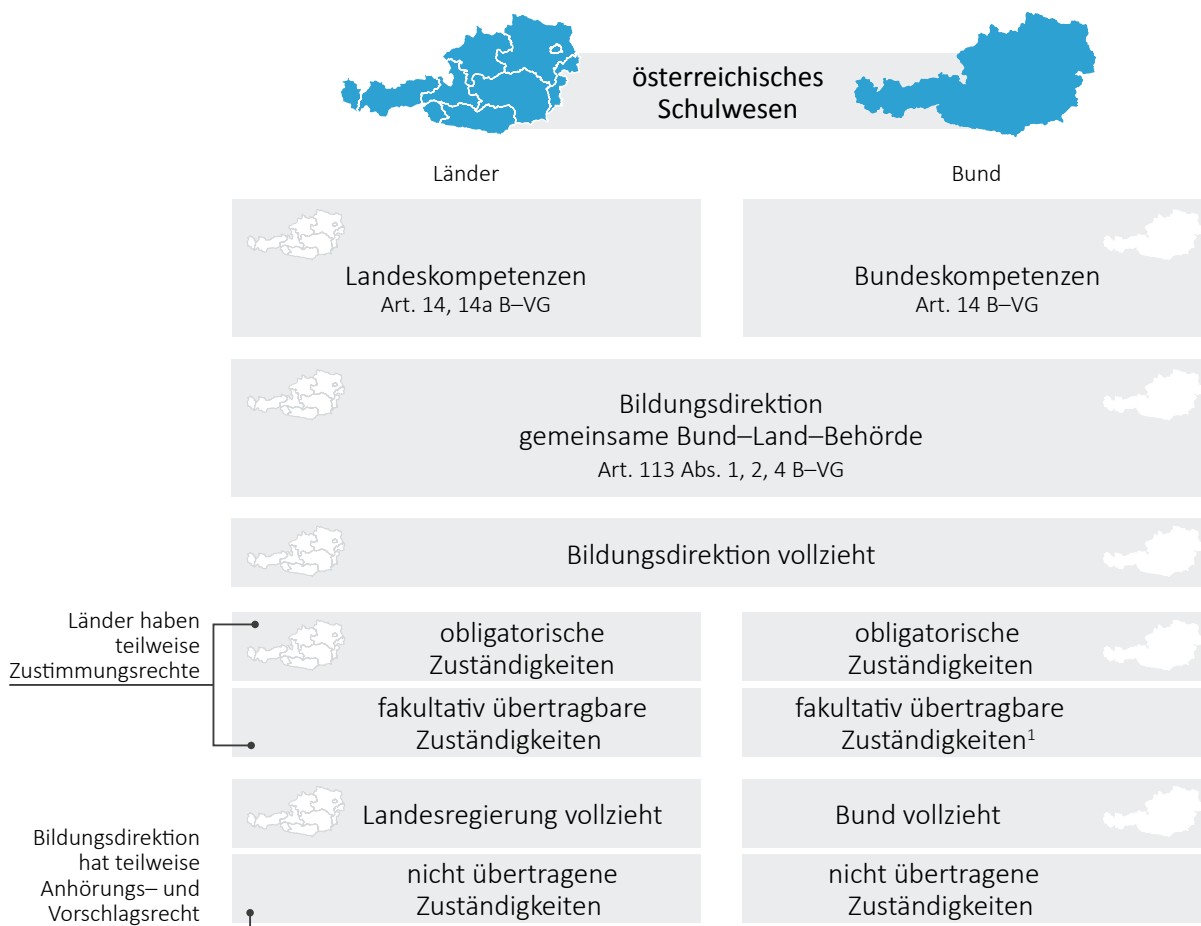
österreichisches Schulwesen

Länder

Bund

Landeskompetenzen
Art. 14, 14a B–VG

Bundeskompetenzen
Art. 14 B–VG

Bildungsdirektion
gemeinsame Bund–Land–Behörde
Art. 113 Abs. 1, 2, 4 B–VG

Bildungsdirektion vollzieht

Länder haben teilweise Zustimmungsrechte

obligatorische Zuständigkeiten

obligatorische Zuständigkeiten

fakultativ übertragbare Zuständigkeiten

fakultativ übertragbare Zuständigkeiten$^1$

Landesregierung vollzieht

Bund vollzieht

Bildungsdirektion hat teilweise Anhörungs– und Vorschlagsrecht

nicht übertragene Zuständigkeiten

nicht übertragene Zuständigkeiten